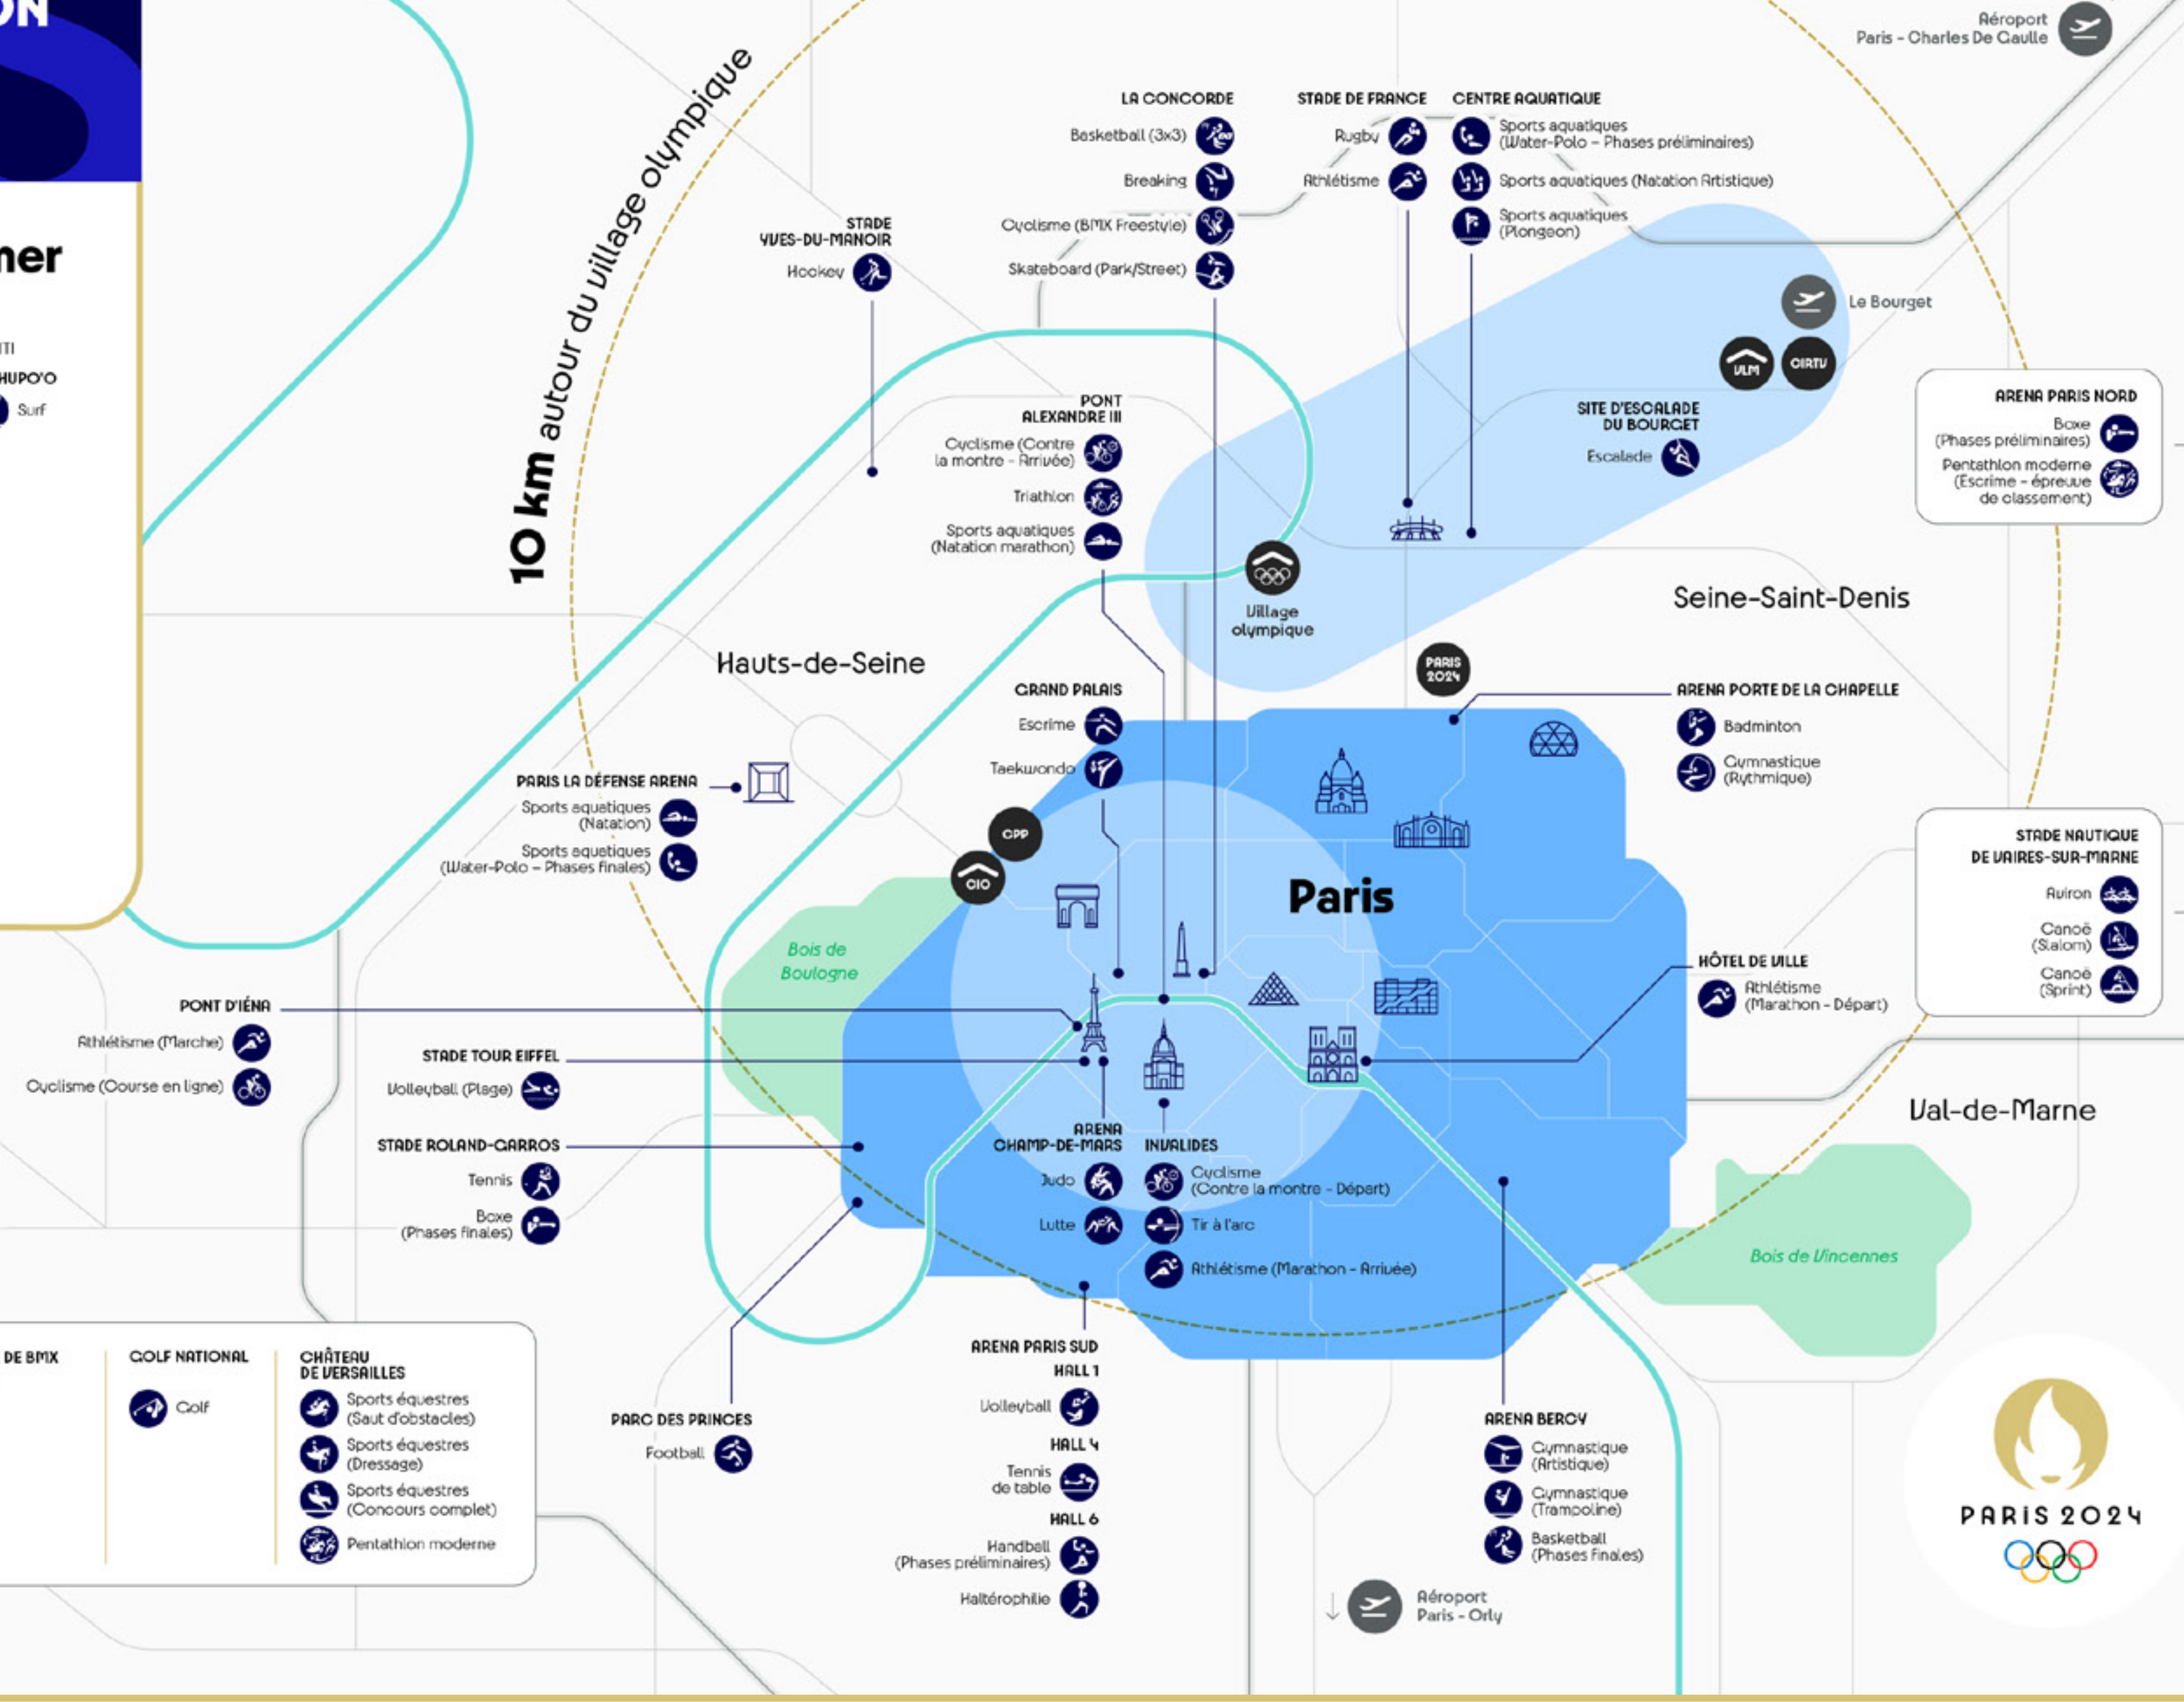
ON

ner

ITI
HUPO'O
Surf

10 km autour du village olympique

Aéroport
Paris - Charles De Gaulle

LA CONCORDE
Basketball (3x3)
Breaking
Cyclisme (BMX Freestyle)
Skateboard (Park/Street)

STADE DE FRANCE
Rugby
Athlétisme

CENTRE AQUATIQUE
Sports aquatiques (Water-Polo – Phases préliminaires)
Sports aquatiques (Natation Artistique)
Sports aquatiques (Plongeon)

STADE YVES-DU-MANOIR
Hockey

Le Bourget
VLM
OIRTV

PONT ALEXANDRE III
Cyclisme (Contre la montre - Arrivée)
Triathlon
Sports aquatiques (Natation marathon)

SITE D'ESCALADE DU BOURGET
Escalade

ARENA PARIS NORD
Boxe (Phases préliminaires)
Pentathlon moderne (Escrime - épreuve de classement)

Village olympique

Seine-Saint-Denis

Hauts-de-Seine

PARIS 2024

GRAND PALAIS
Escrime
Taekwondo

ARENA PORTE DE LA CHAPELLE
Badminton
Gymnastique (Rythmique)

PARIS LA DÉFENSE ARENA
Sports aquatiques (Natation)
Sports aquatiques (Water-Polo – Phases finales)

CPP
CIO

STADE NAUTIQUE DE VAIRES-SUR-MARNE
Aviron
Canoë (Slalom)
Canoë (Sprint)

Paris

Bois de Boulogne

HÔTEL DE VILLE
Athlétisme (Marathon - Départ)

PONT D'IÉNA
Athlétisme (Marche)
Cyclisme (Course en ligne)

STADE TOUR EIFFEL
Volleyball (Plage)

Val-de-Marne

STADE ROLAND-GARROS
Tennis
Boxe (Phases finales)

ARENA CHAMP-DE-MARS
Judo
Lutte

INVALIDES
Cyclisme (Contre la montre - Départ)
Tir à l'arc
Athlétisme (Marathon - Arrivée)

Bois de Vincennes

DE BMX

GOLF NATIONAL
Golf

CHÂTEAU DE VERSAILLES
Sports équestres (Saut d'obstacles)
Sports équestres (Dressage)
Sports équestres (Concours complet)
Pentathlon moderne

PARC DES PRINCES
Football

ARENA PARIS SUD
HALL 1
Volleyball
HALL 4
Tennis de table
HALL 6
Handball (Phases préliminaires)
Haltérophilie

ARENA BERCY
Gymnastique (Artistique)
Gymnastique (Trampoline)
Basketball (Phases finales)

Aéroport Paris - Orly

PARIS 2024